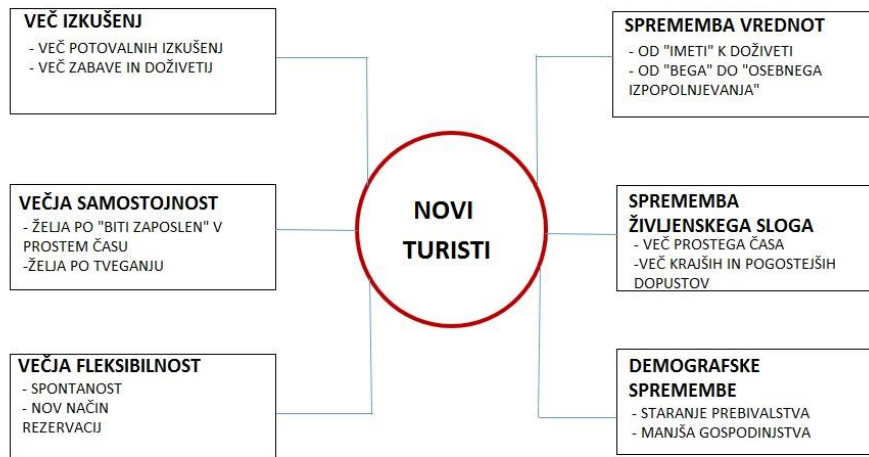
VEČ IZKUŠENJ
- VEČ POTOVALNIH IZKUŠENJ
- VEČ ZABAVE IN DOŽIVETIJ

VEČJA SAMOSTOJNOST
- ŽELJA PO "BITI ZAPOSLEN" V PROSTEM ČASU
-ŽELJA PO TVEGANJU

VEČJA FLEKSIBILNOST
- SPONTANOST
- NOV NAČIN REZERVACIJ

NOVI TURISTI

SPREMEMBA VREDNOT
- OD "IMETI" K DOŽIVETI
- OD "BEGA" DO "OSEBNEGA IZPOPOLNJEVANJA"

SPREMEMBA ŽIVLJENSKEGA SLOGA
- VEČ PROSTEGA ČASA
-VEČ KRAJŠIH IN POGOSTEJŠIH DOPUSTOV

DEMOGRAFSKE SPREMEMBE
- STARANJE PREBIVALSTVA
- MANJŠA GOSPODINJSTVA